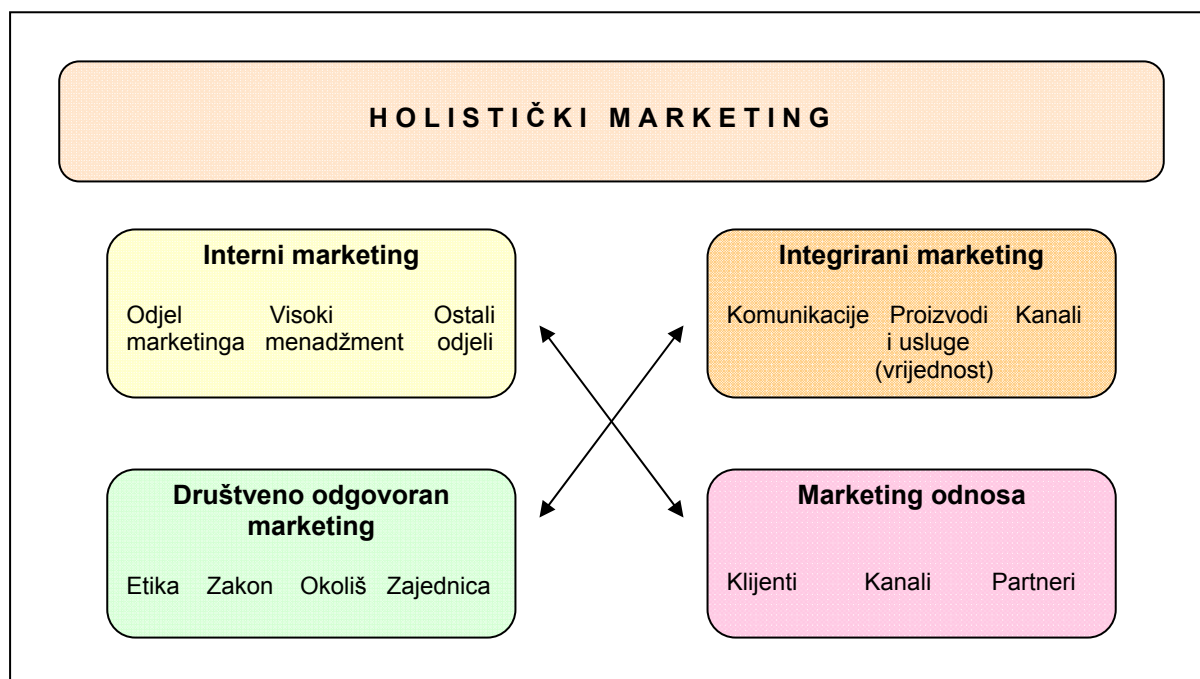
HOLISTIČKI MARKETING

Interni marketing

Odjel marketinga Visoki menadžment Ostali odjeli

Integrirani marketing

Komunikacije Proizvodi i usluge (vrijednost) Kanali

Društveno odgovoran marketing

Etika Zakon Okoliš Zajednica

Marketing odnosa

Klijenti Kanali Partneri